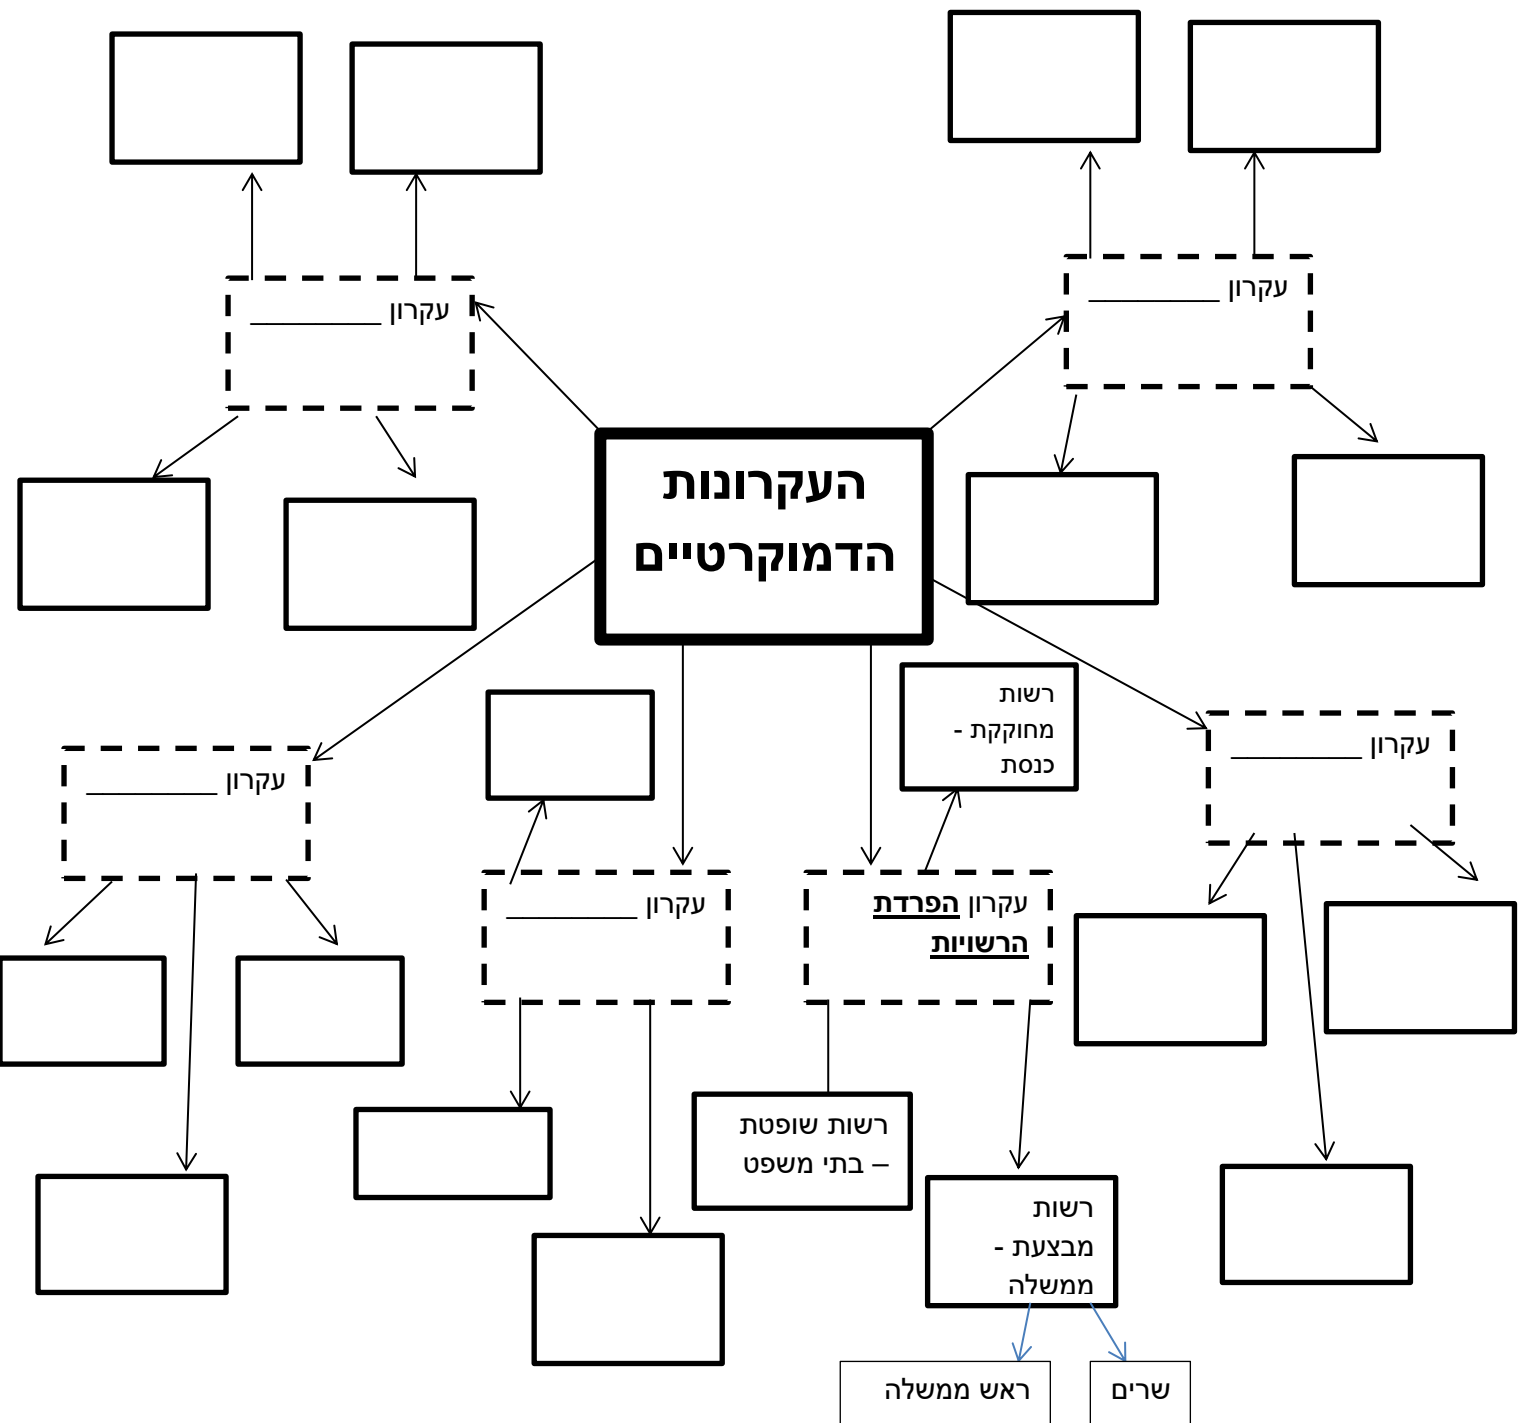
העקרונות הדמוקרטיים

עקרון ________

עקרון ________

עקרון ________

עקרון ________

עקרון ________

עקרון **הפרדת הרשויות**

רשות מחוקקת - כנסת

רשות שופטת – בתי משפט

רשות מבצעת - ממשלה

ראש ממשלה

שרים